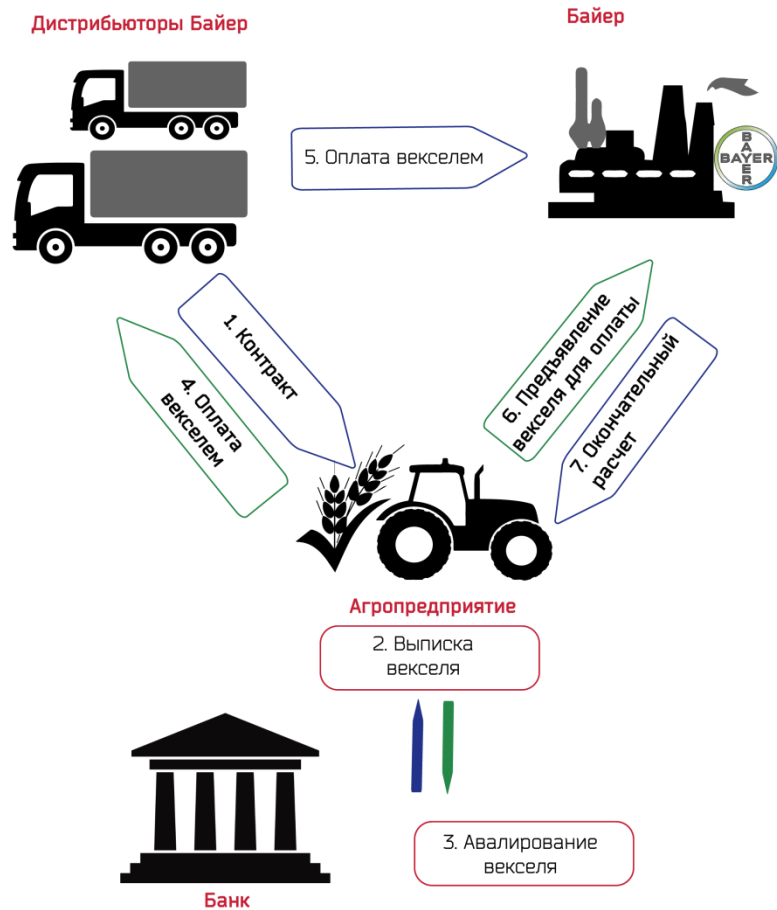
Дистрибьюторы Байер

Байер

5. Оплата векселем

BAYER

1. Контракт

4. Оплата векселем

6. Предъявление векселя для оплаты

7. Окончательный расчет

Агропредприятие

2. Выписка векселя

3. Авалирование векселя

Банк